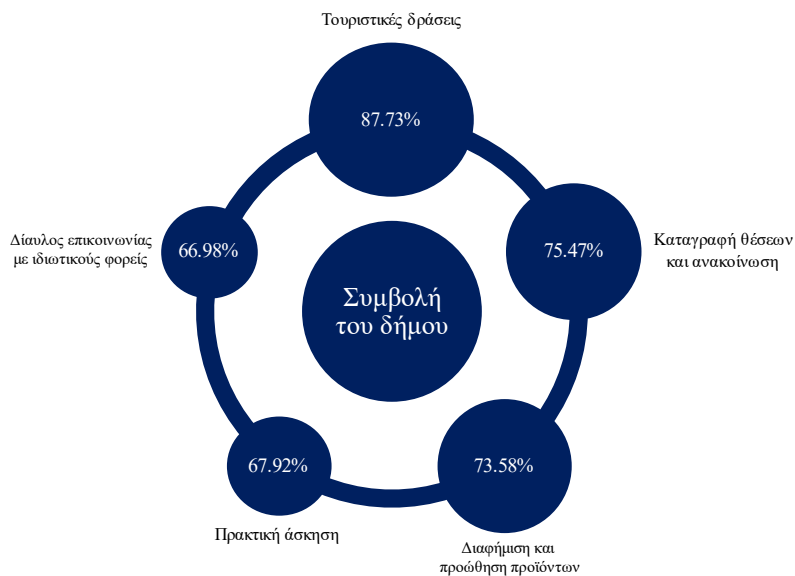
Τουριστικές δράσεις

87.73%

Δίαυλος επικοινωνίας με ιδιωτικούς φορείς

66.98%

Συμβολή του δήμου

75.47%

Καταγραφή θέσεων και ανακοίνωση

67.92%

73.58%

Πρακτική άσκηση

Διαφήμιση και προώθηση προϊόντων